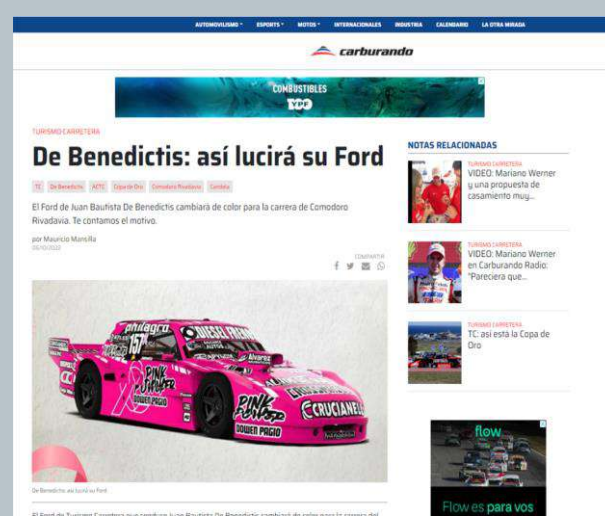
AUTOMOVILISMO ▾ ESPORTS ▾ MOTOS ▾ INTERNACIONALES INDUSTRIA CALENDARIO LA OTRA MIRADA

carburando

COMBUSTIBLES
YPF

TURISMO CARRETERA

De Benedictis: así lucirá su Ford

TC De Benedictis ACTC Copa de Oro Comodoro Rivadavia Cordoba

El Ford de Juan Bautista De Benedictis cambiará de color para la carrera de Comodoro Rivadavia. Te contamos el motivo.

por Mauricio Mansilla
06/10/2022

COMPARTIR

De Benedictis así lucirá su Ford

El Ford de Turismo Carretera que conduce Juan Bautista De Benedictis cambiará de color para la carrera del

NOTAS RELACIONADAS

TURISMO CARRETERA
VIDEO: Mariano Werner y una propuesta de casamiento muy...

TURISMO CARRETERA
VIDEO: Mariano Werner en Carburando Radio: "Pareciera que...

TURISMO CARRETERA
TC: así está la Copa de Oro

flow
Flow es para vos